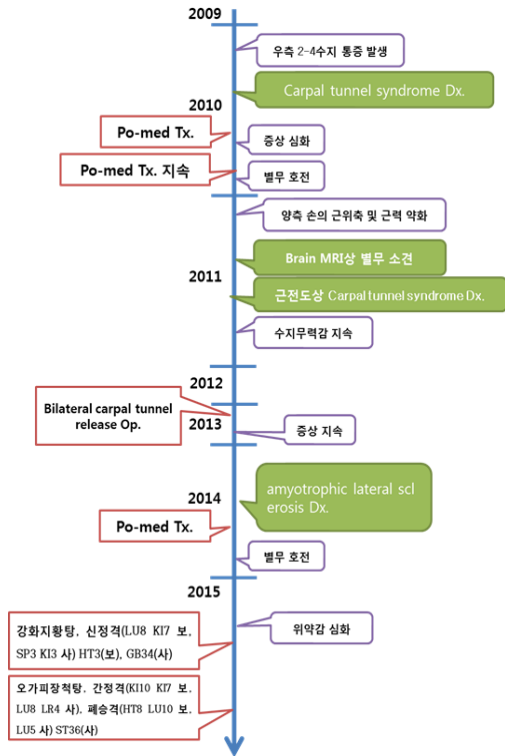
2009

우측 2-4수지 통증 발생

Carpal tunnel syndrome Dx.

2010

Po-med Tx.

증상 심화

Po-med Tx. 지속

별무 호전

양측 손의 근위축 및 근력 약화

Brain MRI상 별무 소견

2011

근전도상 Carpal tunnel syndrome Dx.

수지무력감 지속

2012

Bilateral carpal tunnel release Op.

2013

증상 지속

2014

amyotrophic lateral sclerosis Dx.

Po-med Tx.

별무 호전

2015

위약감 심화

강화지황탕, 신정격(LU8 KI7 보, SP3 KI3 사) HT3(보), GB34(사)

오가피장척탕, 간정격(KI10 KI7 보, LU8 LR4 사), 폐승격(HT8 LU10 보, LU5 사) ST36(사)